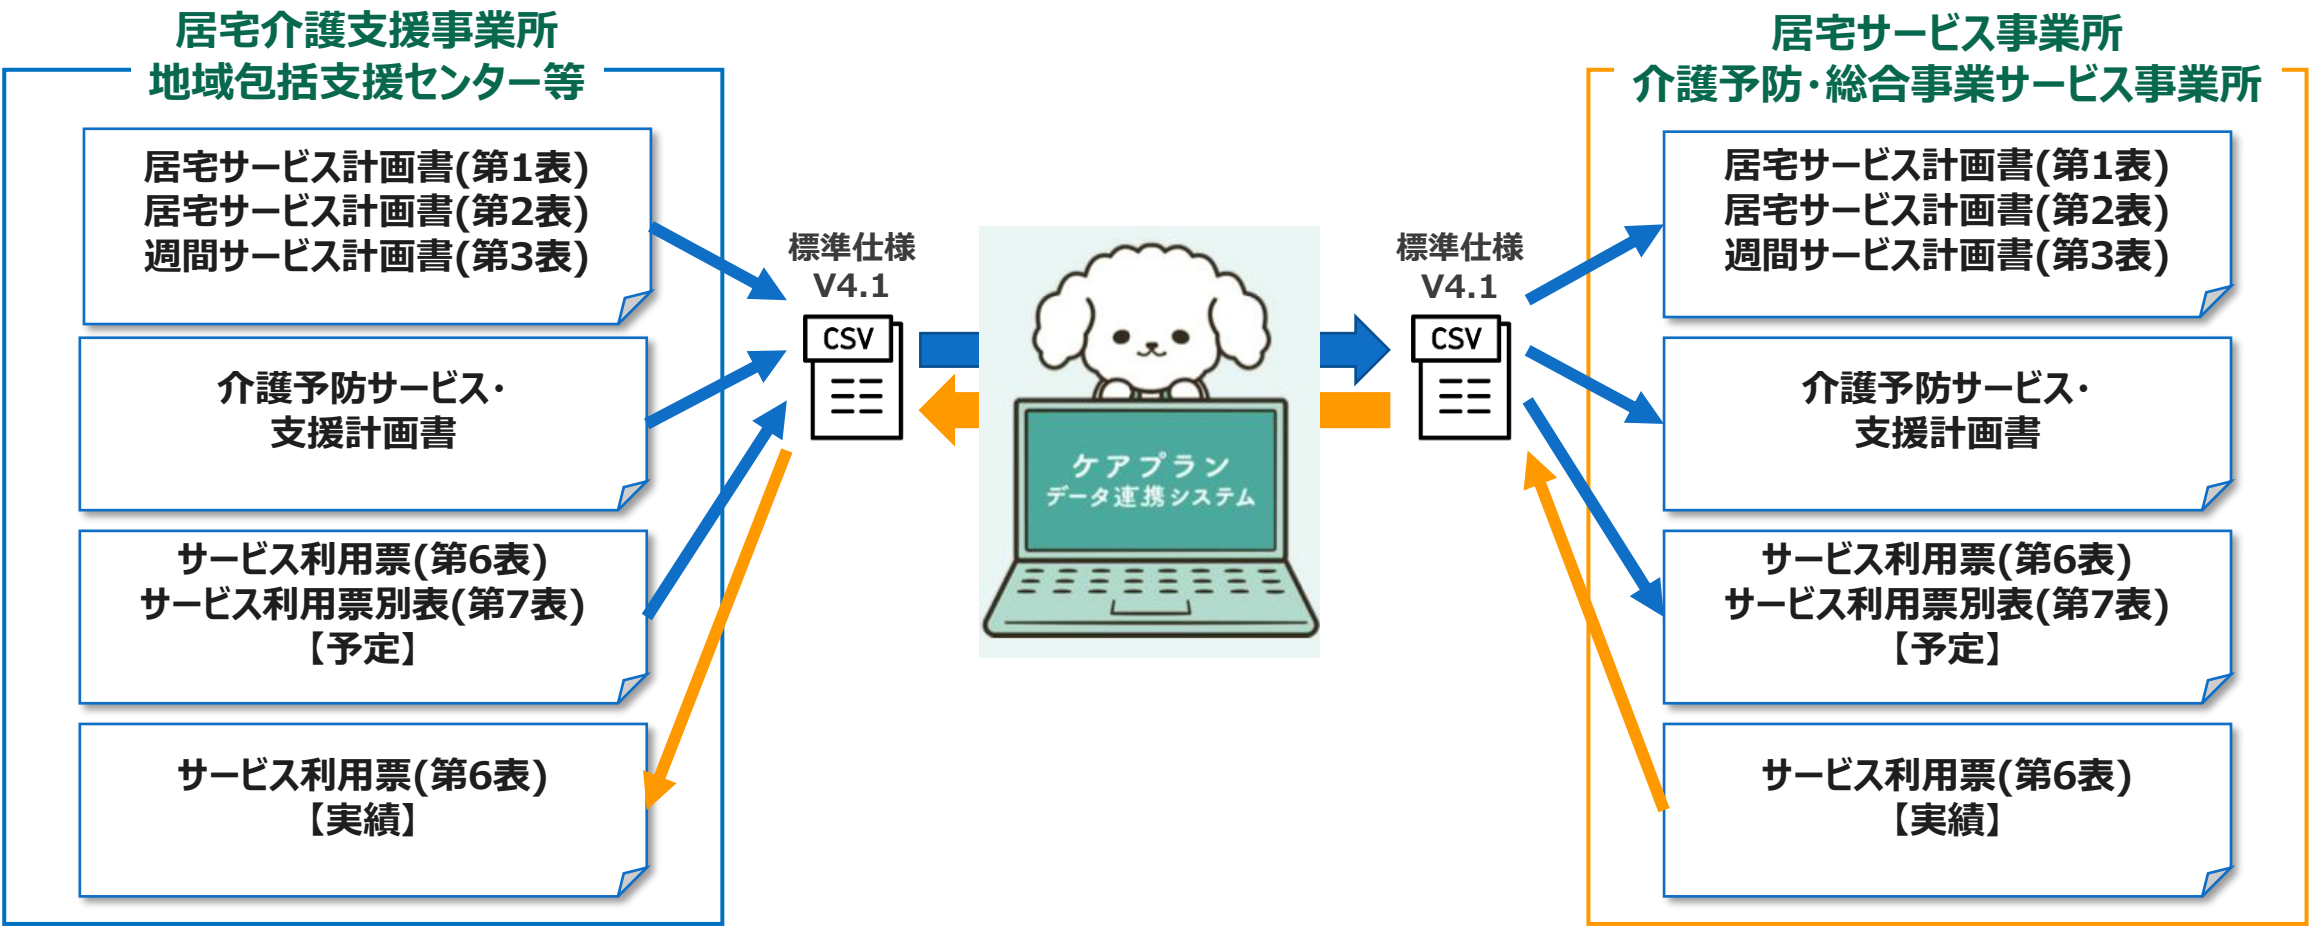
居宅介護支援事業所
地域包括支援センター等

居宅サービス計画書(第1表)
居宅サービス計画書(第2表)
週間サービス計画書(第3表)

介護予防サービス・
支援計画書

サービス利用票(第6表)
サービス利用票別表(第7表)
【予定】

サービス利用票(第6表)
【実績】

標準仕様
V4.1

CSV

ケアプラン
データ連携システム

標準仕様
V4.1

CSV

居宅サービス事業所
介護予防・総合事業サービス事業所

居宅サービス計画書(第1表)
居宅サービス計画書(第2表)
週間サービス計画書(第3表)

介護予防サービス・
支援計画書

サービス利用票(第6表)
サービス利用票別表(第7表)
【予定】

サービス利用票(第6表)
【実績】